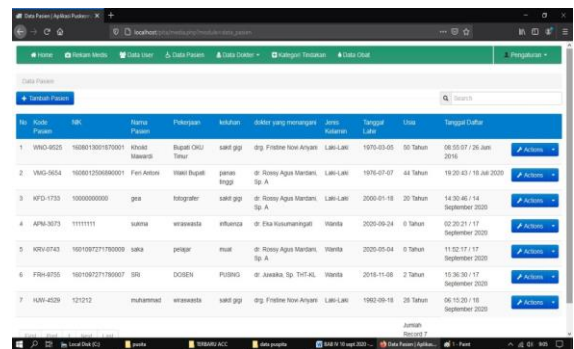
Data Pasien | Aplikasi Puskes × +

localhost/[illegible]

Home Rekam Medis Data User Data Pasien Data Dokter Kategori Tindakan Data Obat Pengaturan

Data Pasien

+ Tambah Pasien

Search

| No | Kode Pasien | NIK | Nama Pasien | Pekerjaan | keluhan | dokter yang menangani | Jenis Kelamin | Tanggal Lahir | Usia | Tanggal Daftar | |
|---|---|---|---|---|---|---|---|---|---|---|---|
| 1 | WNO-8025 | 1608013001670001 | Kholid Mawardi | Bupati OKU Timur | sakit gigi | drg. Fristine Novi Anyani | Laki-Laki | 1970-03-05 | 50 Tahun | 08:55:07 / 26 Juni 2016 | Actions |
| 2 | VMG-5654 | 1608012506890001 | Feri Antoni | Wakil Bupati | panas tinggi | dr. Rossy Agus Mardani, Sp. A | Laki-Laki | 1976-07-07 | 44 Tahun | 19:20:43 / 18 Juli 2020 | Actions |
| 3 | KFD-1733 | 10000000000 | gea | fotografer | sakit gigi | dr. Rossy Agus Mardani, Sp. A | Laki-Laki | 2000-01-18 | 20 Tahun | 14:30:46 / 14 September 2020 | Actions |
| 4 | APM-3073 | 11111111 | suema | wiraswasta | influenza | dr. Eka Kusumaningati | Wanita | 2020-09-24 | 0 Tahun | 02:20:21 / 17 September 2020 | Actions |
| 5 | KRV-0743 | 1601097271780009 | saka | pelajar | mual | dr. Rossy Agus Mardani, Sp. A | Wanita | 2020-05-04 | 0 Tahun | 11:52:17 / 17 September 2020 | Actions |
| 6 | FRH-8755 | 1601097271780007 | SRI | DOSEN | PUSING | dr. Juwaika, Sp. THT-KL | Wanita | 2018-11-08 | 2 Tahun | 15:36:30 / 17 September 2020 | Actions |
| 7 | HJW-4529 | 121212 | muhammad | wiraswasta | sakit gigi | drg. Fristine Novi Anyani | Laki-Laki | 1992-09-18 | 28 Tahun | 06:15:20 / 18 September 2020 | Actions |
| | | | | | | | | | Jumlah Record 7 | | |

Local Disk (C:) | puspita | TERBARU ACC | data puspita | BAB IV 10 sept 2020 - ... | Data Pasien | Aplikas... | 1 - Paint